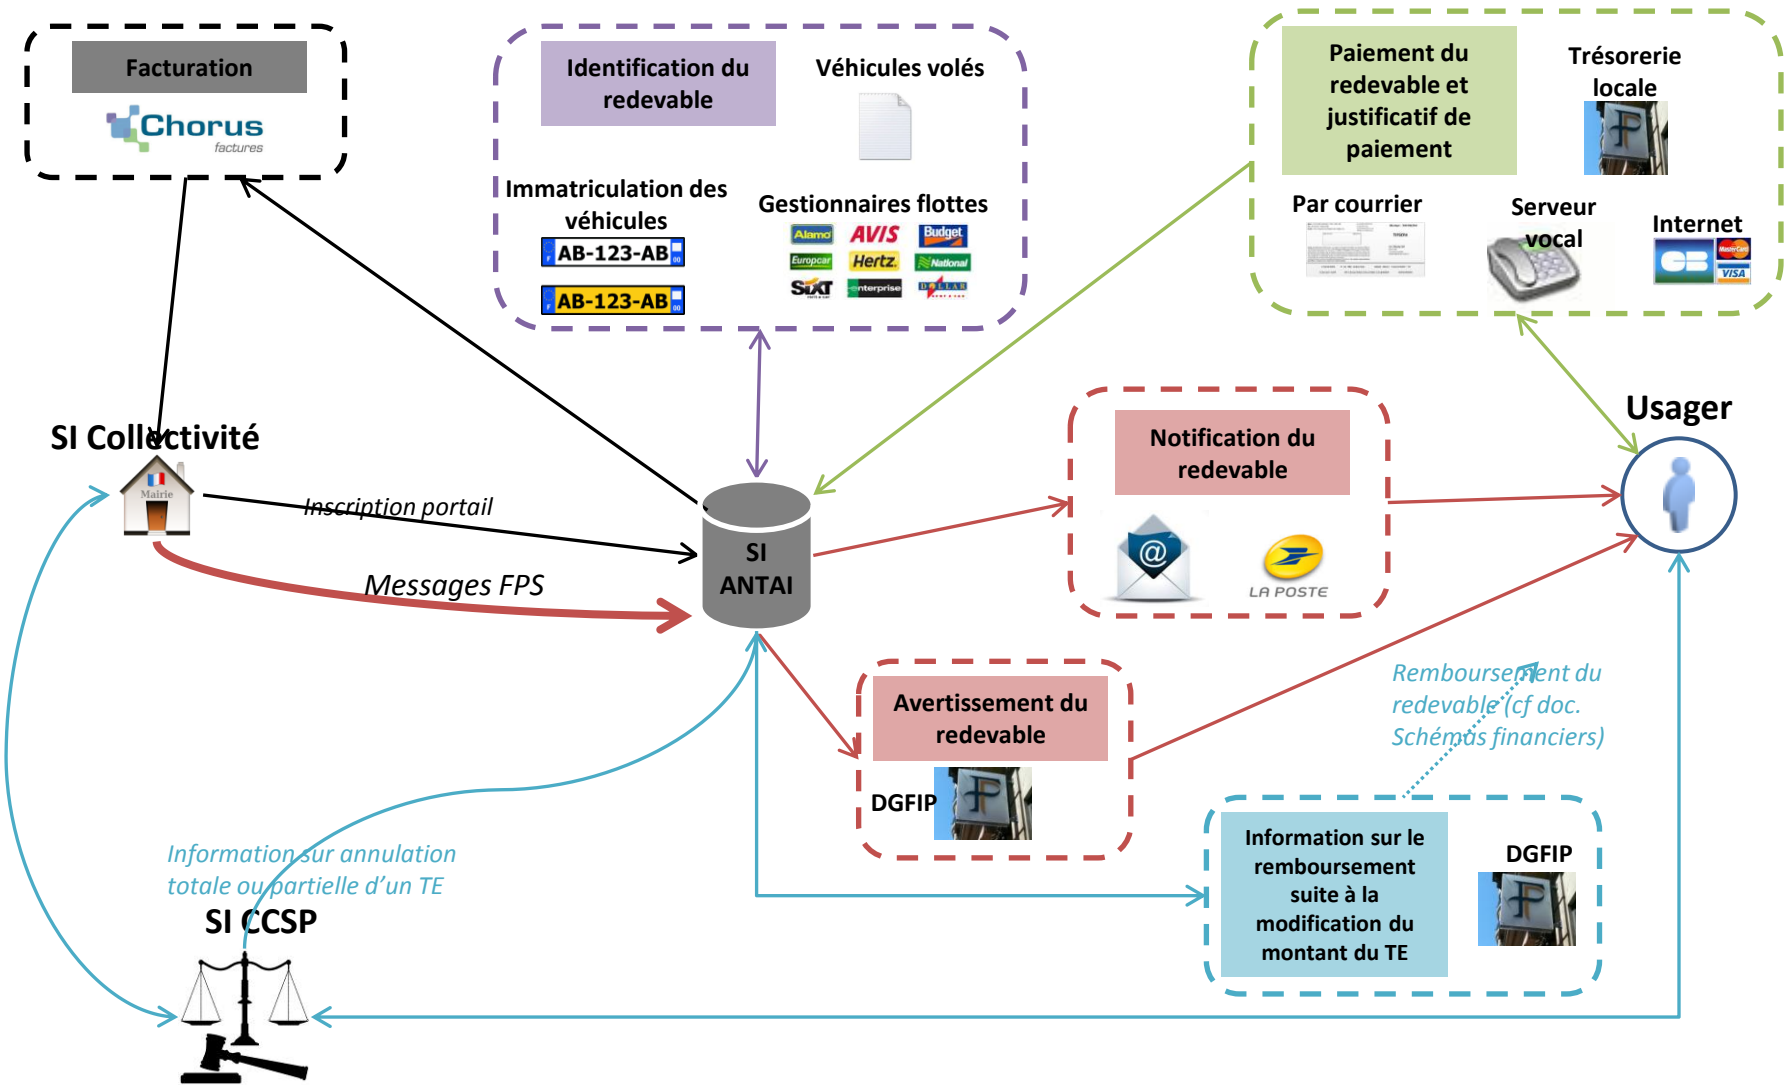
Facturation

Chorus factures

Identification du redevable

Véhicules volés

Immatriculation des véhicules

AB-123-AB

AB-123-AB

Gestionnaires flottes

Alamo AVIS Budget Europcar Hertz National SIXT enterprise DOLLAR

Paiement du redevable et justificatif de paiement

Trésorerie locale

Par courrier

Serveur vocal

Internet

SI Collectivité

Mairie

Inscription portail

Messages FPS

SI ANTAI

Notification du redevable

LA POSTE

Usager

Avertissement du redevable

DGFIP

Remboursement du redevable (cf doc. Schémas financiers)

Information sur annulation totale ou partielle d'un TE

SI CCSP

Information sur le remboursement suite à la modification du montant du TE

DGFIP